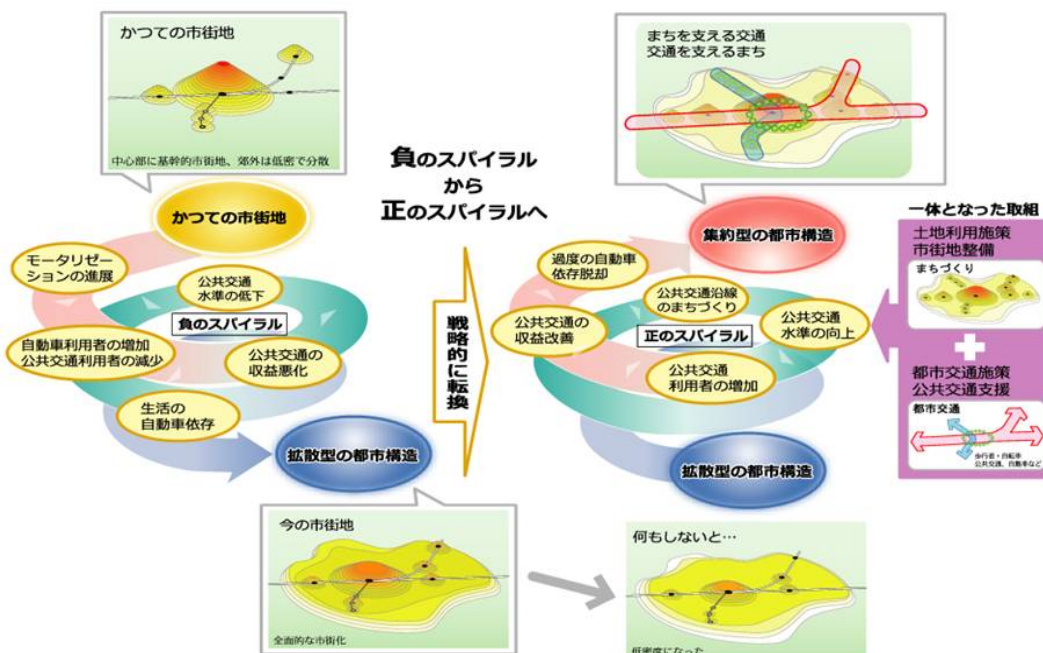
かつての市街地

中心部に基幹的市街地、郊外は低密で分散

かつての市街地

モータリゼーションの進展

公共交通水準の低下

負のスパイラル

自動車利用者の増加
公共交通利用者の減少

公共交通の収益悪化

生活の自動車依存

拡散型の都市構造

今の市街地

全面的な市街化

負のスパイラル
から
正のスパイラルへ

戦略的に転換

まちを支える交通
交通を支えるまち

集約型の都市構造

過度の自動車依存脱却

公共交通沿線のまちづくり

公共交通の収益改善

正のスパイラル

公共交通水準の向上

公共交通利用者の増加

拡散型の都市構造

何もしないと…

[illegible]

一体となった取組

土地利用施策
市街地整備

まちづくり

都市交通施策
公共交通支援

都市交通

歩行者・自転車
公共交通、自動車など